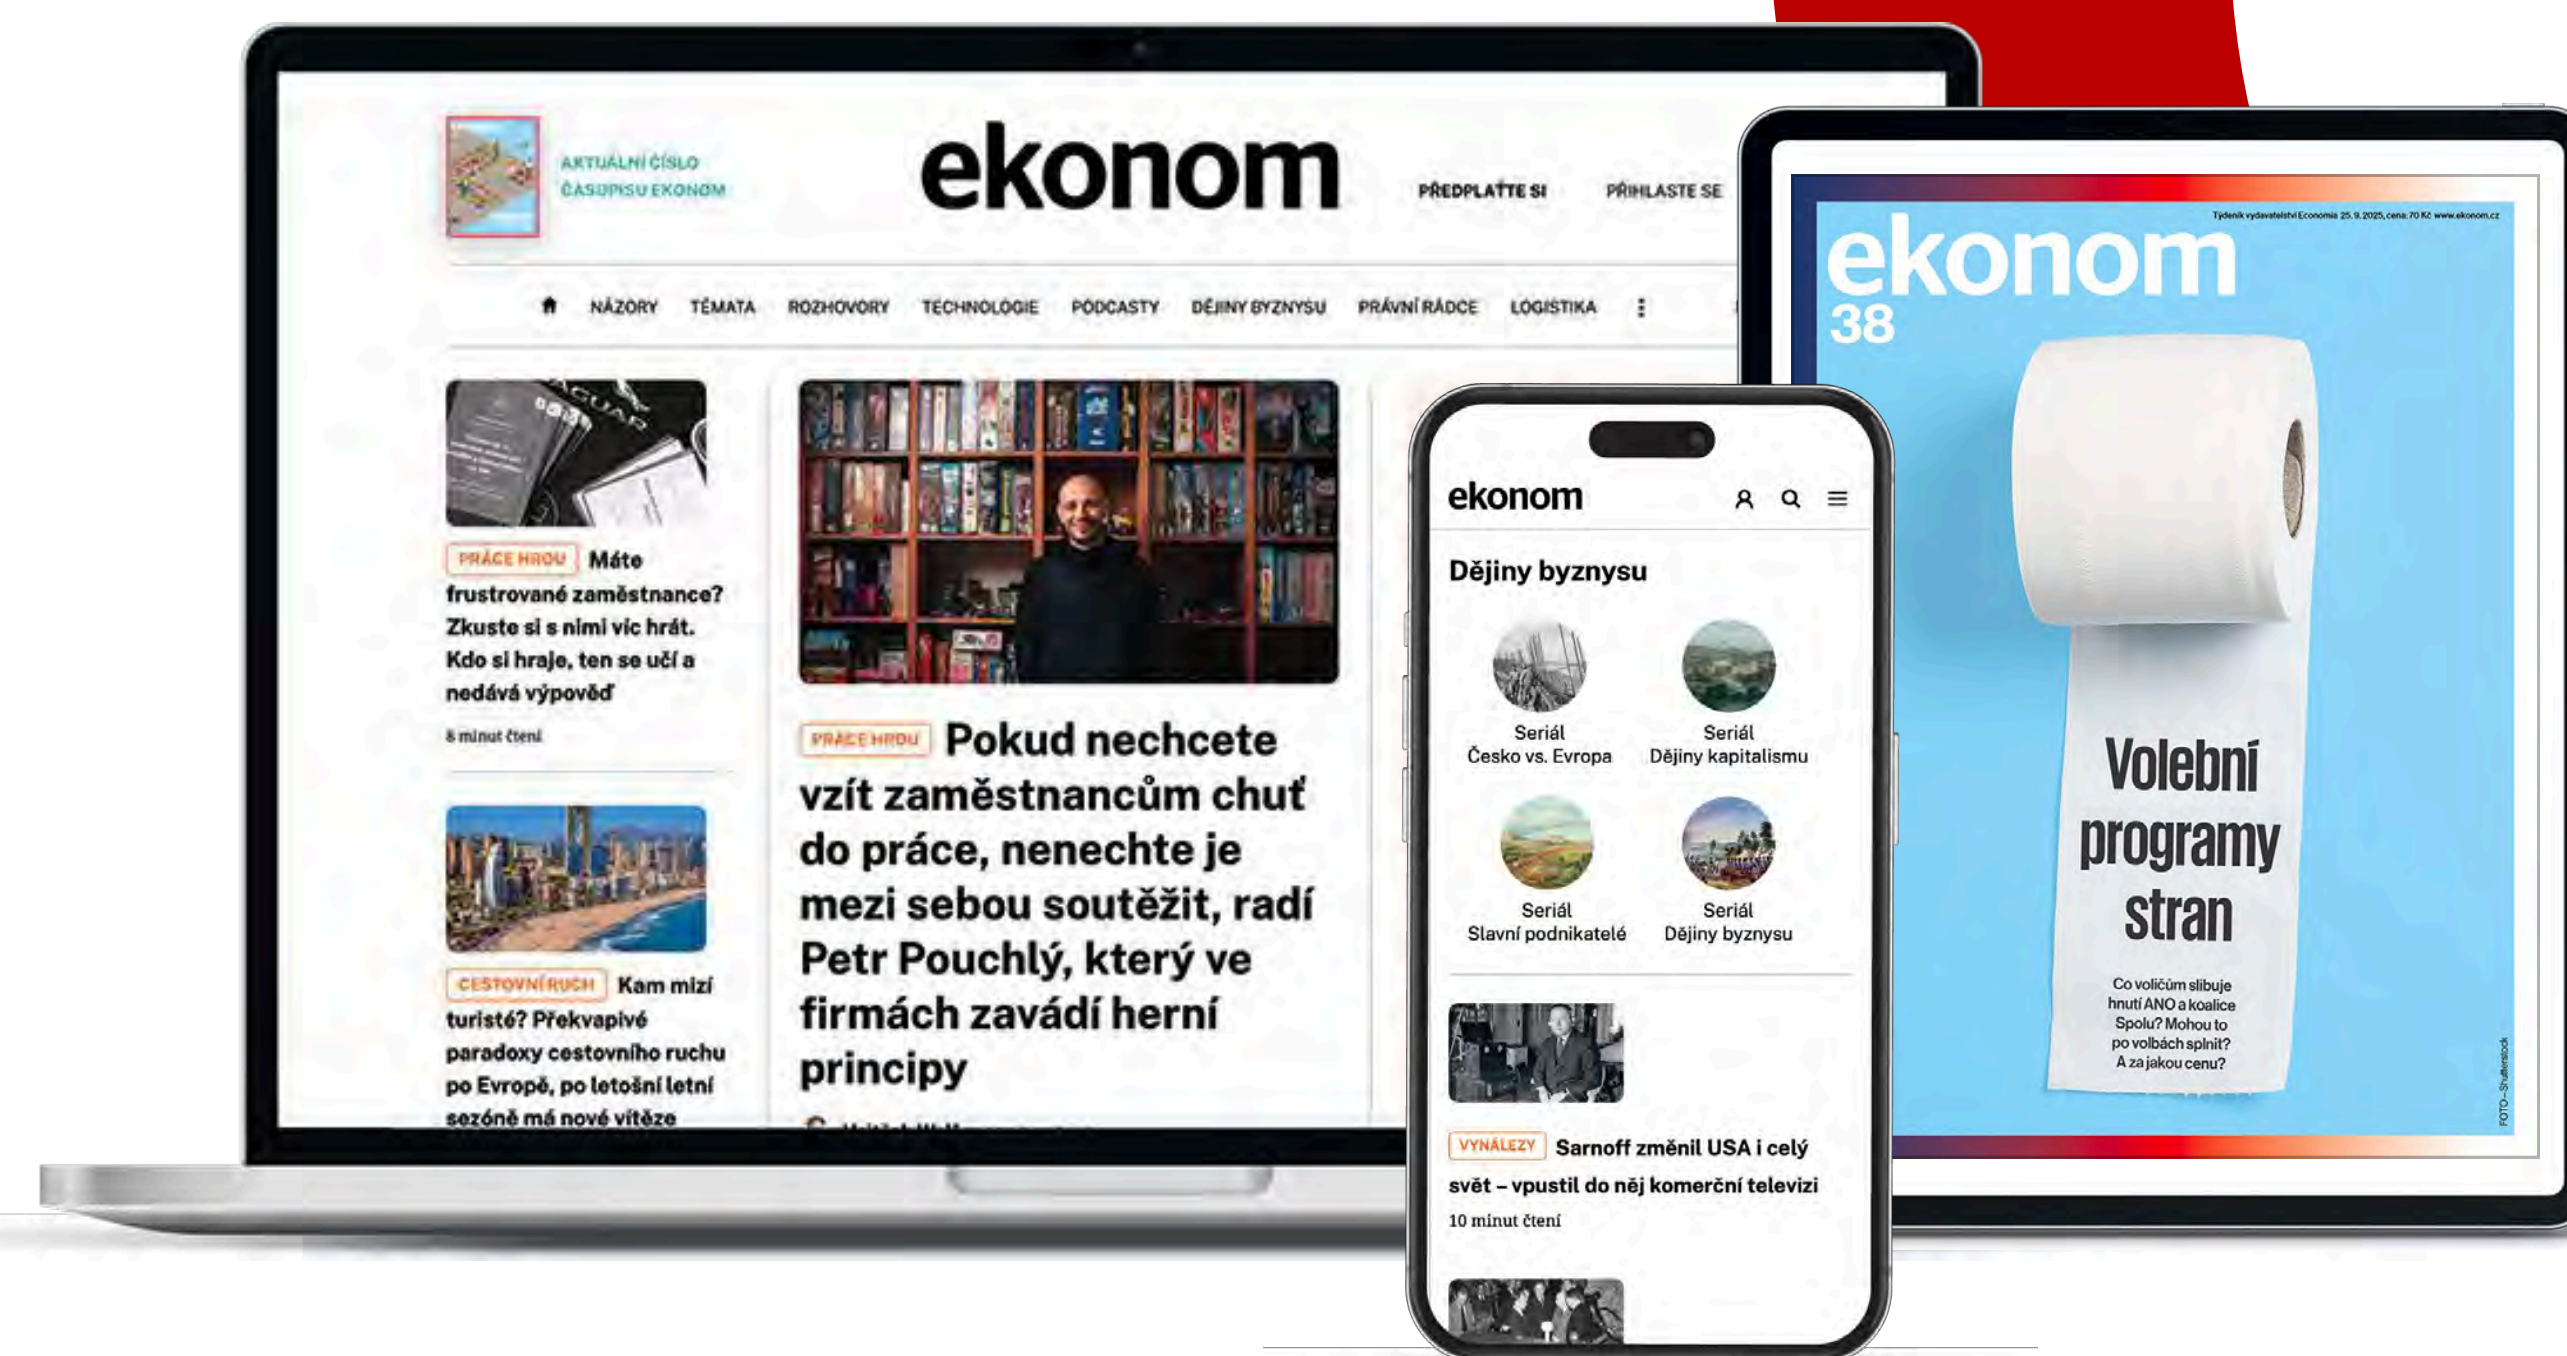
AKTUÁLNÍ ČÍSLO ČASOPISU EKONOM

ekonom

PŘEDPLAŤTE SI

PŘIHLASTE SE

NÁZORY TÉMATA ROZHOVORY TECHNOLOGIE PODCASTY DĚJINY BYZNYSU PRÁVNÍ RÁDCE LOGISTIKA

PRÁCE HROU Máte frustrované zaměstnance? Zkuste si s nimi víc hrát. Kdo si hraje, ten se učí a nedává výpověď

8 minut čtení

CESTOVNÍ RUCH Kam mizí turisté? Překvapivé paradoxy cestovního ruchu po Evropě, po letošní letní sezóně má nové vítěze

PRÁCE HROU Pokud nechcete vzít zaměstnancům chuť do práce, nenechte je mezi sebou soutěžit, radí Petr Pouchlý, který ve firmách zavádí herní principy

ekonom

Dějiny byznysu

Seriál Česko vs. Evropa

Seriál Dějiny kapitalismu

Seriál Slavní podnikatelé

Seriál Dějiny byznysu

VYNÁLEZY Sarnoff změnil USA i celý svět – vpustil do něj komerční televizi

10 minut čtení

Týdeník vydavatelství Economia 25. 9. 2025, cena 70 Kč www.ekonom.cz

ekonom 38

Volební programy stran

Co voličům slibuje hnutí ANO a koalice Spolu? Mohou to po volbách splnit? A za jakou cenu?

FOTO – Shutterstock